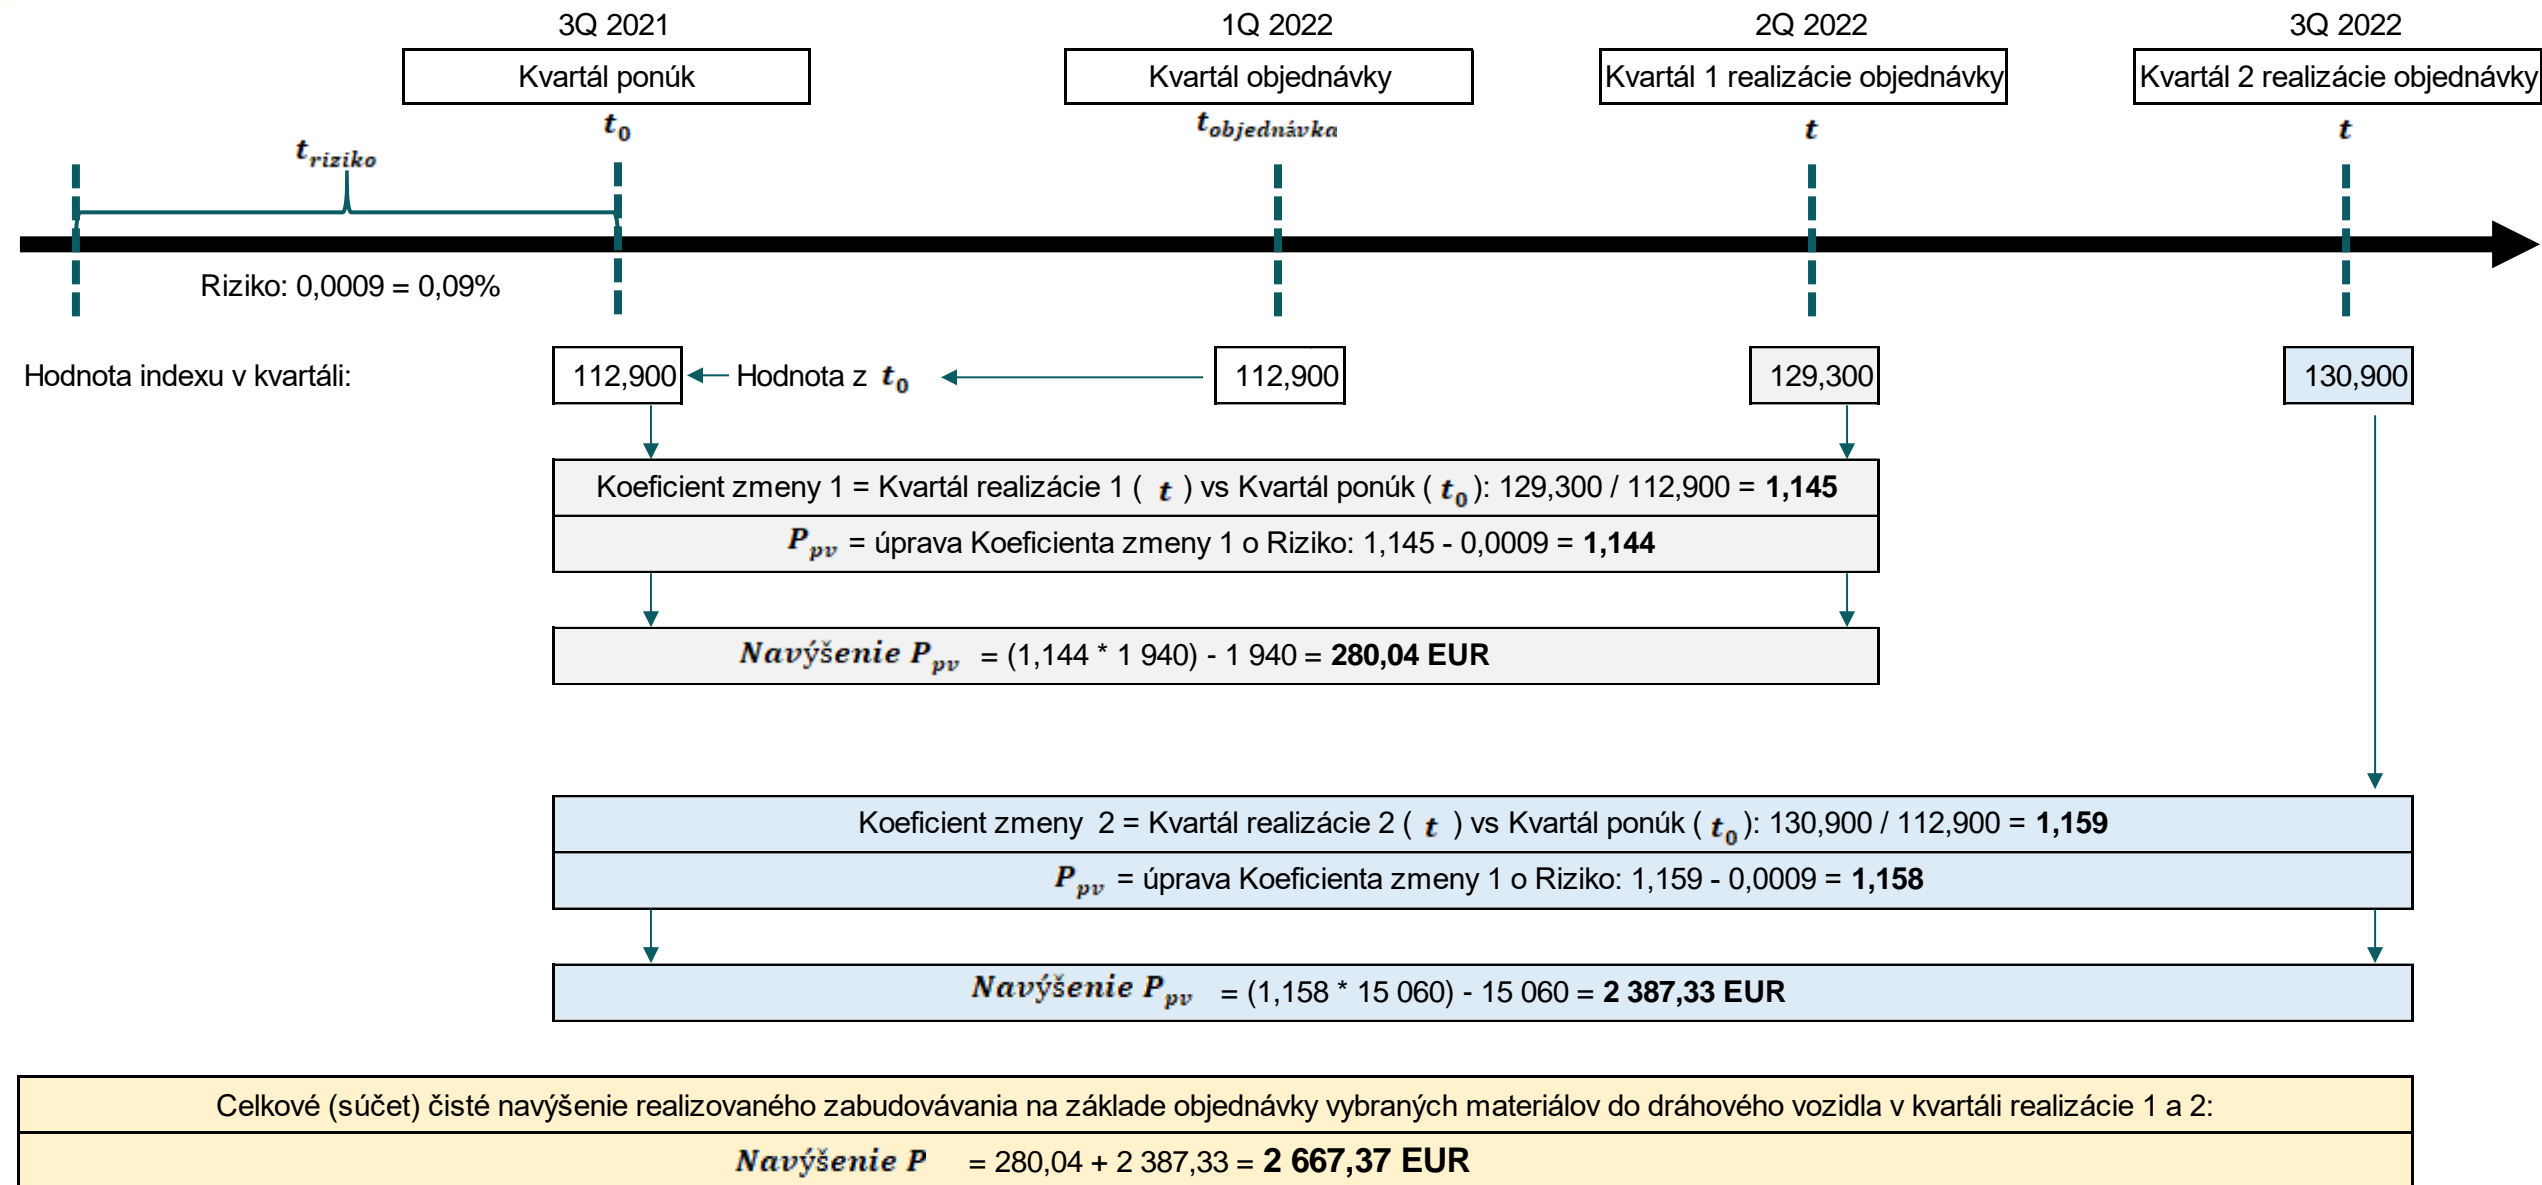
3Q 2021

Kvartál ponúk

$t_0$

1Q 2022

Kvartál objednávky

$t_{objednávka}$

2Q 2022

Kvartál 1 realizácie objednávky

$t$

3Q 2022

Kvartál 2 realizácie objednávky

$t$

$t_{riziko}$

Riziko: 0,0009 = 0,09%

Hodnota indexu v kvartáli:

112,900

Hodnota z $t_0$

112,900

129,300

130,900

Koeficient zmeny 1 = Kvartál realizácie 1 ( $t$ ) vs Kvartál ponúk ( $t_0$): 129,300 / 112,900 = **1,145**

$P_{pv}$ = úprava Koeficienta zmeny 1 o Riziko: 1,145 - 0,0009 = **1,144**

Navýšenie $P_{pv}$ = (1,144 * 1 940) - 1 940 = **280,04 EUR**

Koeficient zmeny 2 = Kvartál realizácie 2 ( $t$ ) vs Kvartál ponúk ( $t_0$): 130,900 / 112,900 = **1,159**

$P_{pv}$ = úprava Koeficienta zmeny 1 o Riziko: 1,159 - 0,0009 = **1,158**

Navýšenie $P_{pv}$ = (1,158 * 15 060) - 15 060 = **2 387,33 EUR**

Celkové (súčet) čisté navýšenie realizovaného zabudovávania na základe objednávky vybraných materiálov do dráhového vozidla v kvartáli realizácie 1 a 2:

Navýšenie $P$ = 280,04 + 2 387,33 = **2 667,37 EUR**